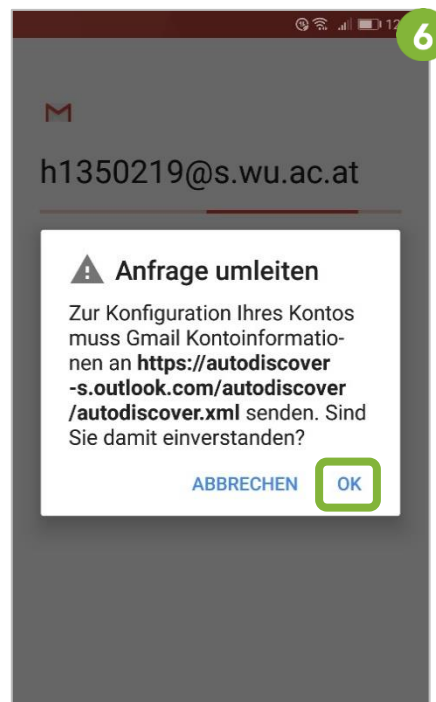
12

6

h1350219@s.wu.ac.at

Anfrage umleiten

Zur Konfiguration Ihres Kontos muss Gmail Kontoinformationen an **https://autodiscover-s.outlook.com/autodiscover/autodiscover.xml** senden. Sind Sie damit einverstanden?

ABBRECHEN OK